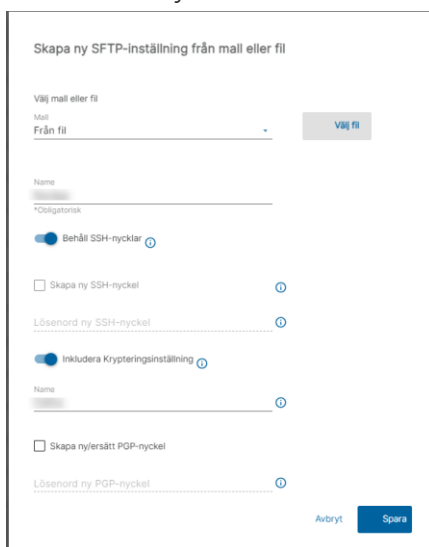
Skapa ny SFTP-inställning från mall eller fil

Välj mall eller fil

Mall
Från fil

Välj fil

Name
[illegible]
*Obligatorisk

Behåll SSH-nycklar

Skapa ny SSH-nyckel

Lösenord ny SSH-nyckel

Inkludera Krypteringsinställning

Name
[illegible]

Skapa ny/ersätt PGP-nyckel

Lösenord ny PGP-nyckel

Avbryt
Spara